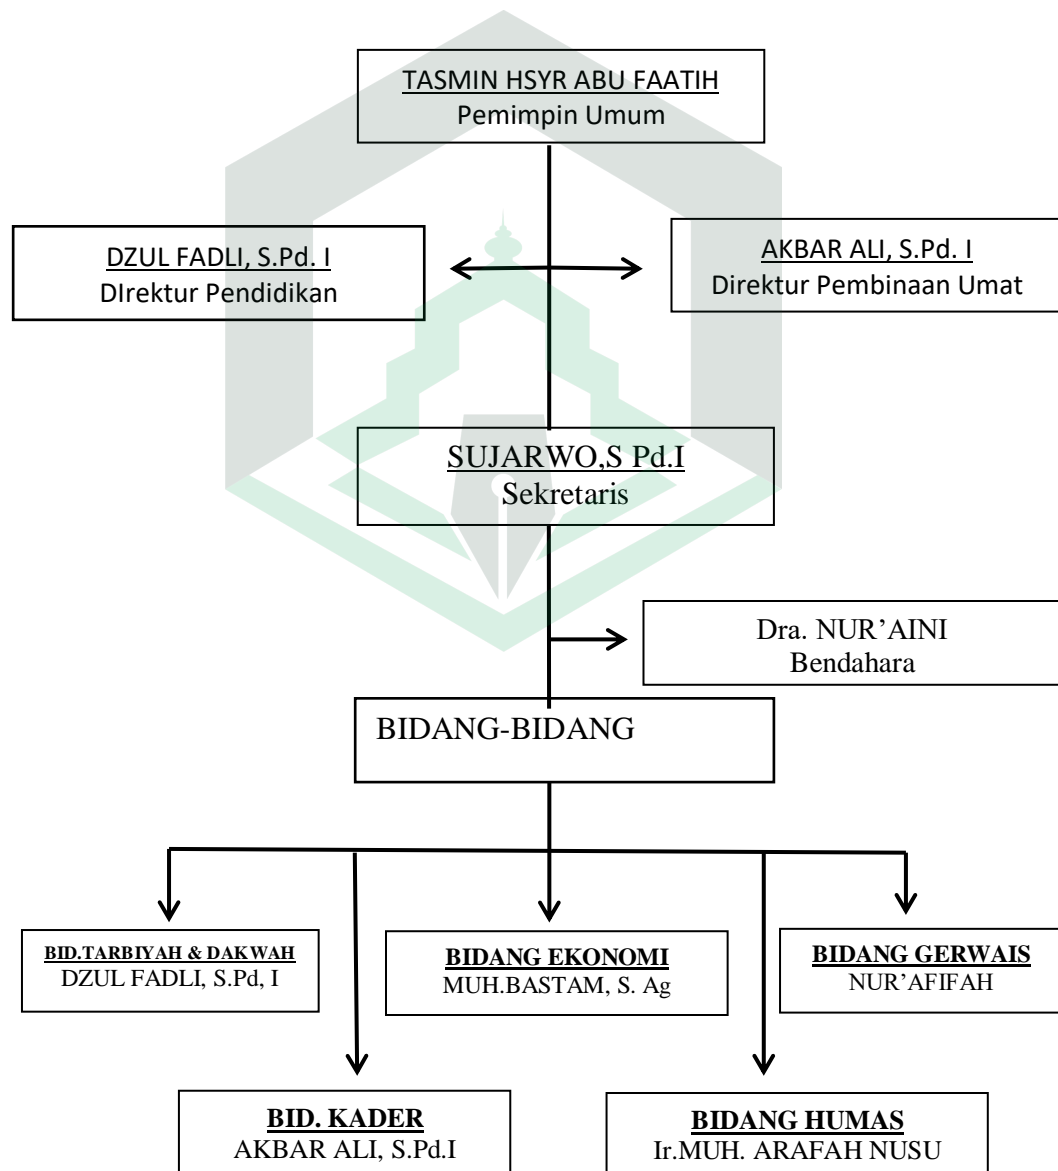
TASMIN HSYR ABU FAATIH
Pemimpin Umum

DZUL FADLI, S.Pd. I
DIrektur Pendidikan

AKBAR ALI, S.Pd. I
Direktur Pembinaan Umat

SUJARWO,S Pd.I
Sekretaris

Dra. NUR'AINI
Bendahara

BIDANG-BIDANG

BID.TARBIYAH & DAKWAH
DZUL FADLI, S.Pd, I

BIDANG EKONOMI
MUH.BASTAM, S. Ag

BIDANG GERWAIS
NUR'AFIFAH

BID. KADER
AKBAR ALI, S.Pd.I

BIDANG HUMAS
Ir.MUH. ARAFAH NUSU